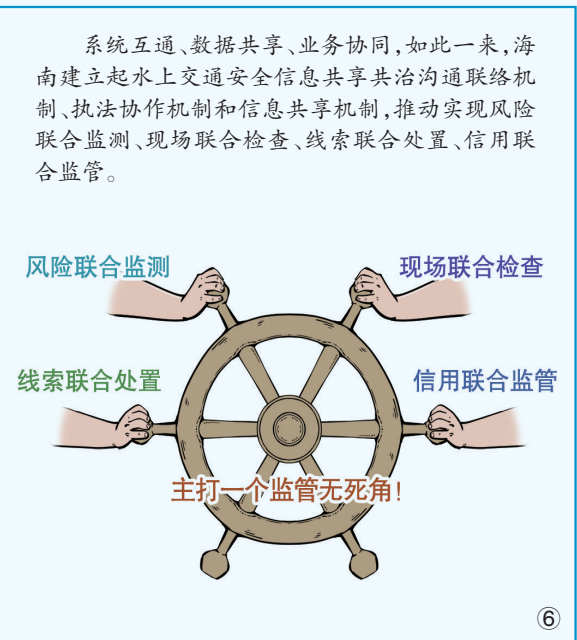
系统互通、数据共享、业务协同，如此一来，海南建立起水上交通安全信息共享共治沟通联络机制、执法协作机制和信息共享机制，推动实现风险联合监测、现场联合检查、线索联合处置、信用联合监管。

风险联合监测

现场联合检查

线索联合处置

信用联合监管

主打一个监管无死角！

⑥